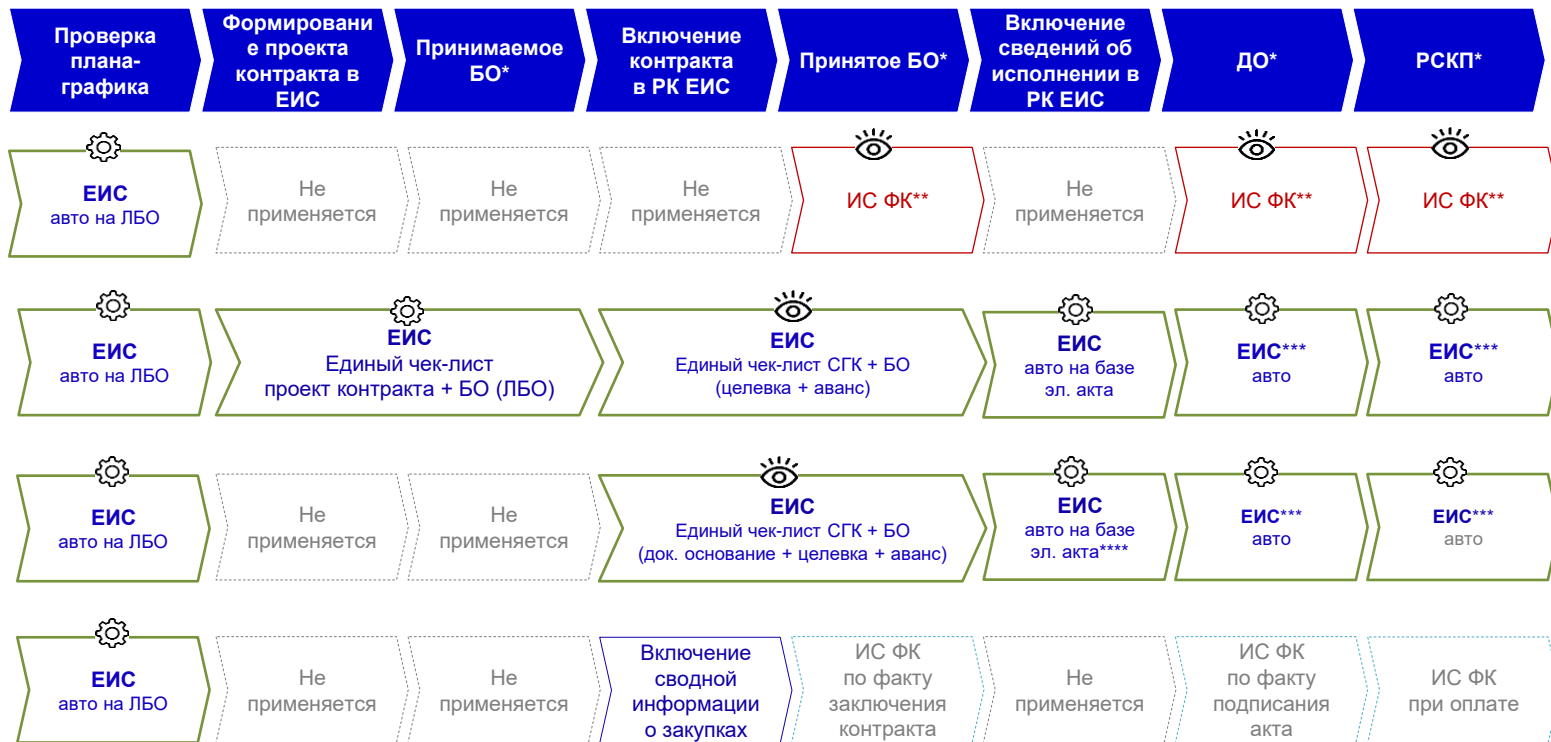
| Проверка плана-графика | Формирование проекта контракта в ЕИС | Принимаемое БО* | Включение контракта в РК ЕИС | Принятое БО* | Включение сведений об исполнении в РК ЕИС | ДО* | РСКП* |
|---|---|---|---|---|---|---|---|
| ЕИС авто на ЛБО | Не применяется | Не применяется | Не применяется | ИС ФК** | Не применяется | ИС ФК** | ИС ФК** |
| ЕИС авто на ЛБО | ЕИС Единый чек-лист проект контракта + БО (ЛБО) | | ЕИС Единый чек-лист СГК + БО (целевка + аванс) | | ЕИС авто на базе эл. акта | ЕИС*** авто | ЕИС*** авто |
| ЕИС авто на ЛБО | Не применяется | Не применяется | ЕИС Единый чек-лист СГК + БО (док. основание + целевка + аванс) | | ЕИС авто на базе эл. акта**** | ЕИС*** авто | ЕИС*** авто |
| ЕИС авто на ЛБО | Не применяется | Не применяется | Включение сводной информации о закупках | ИС ФК по факту заключения контракта | Не применяется | ИС ФК по факту подписания акта | ИС ФК при оплате |